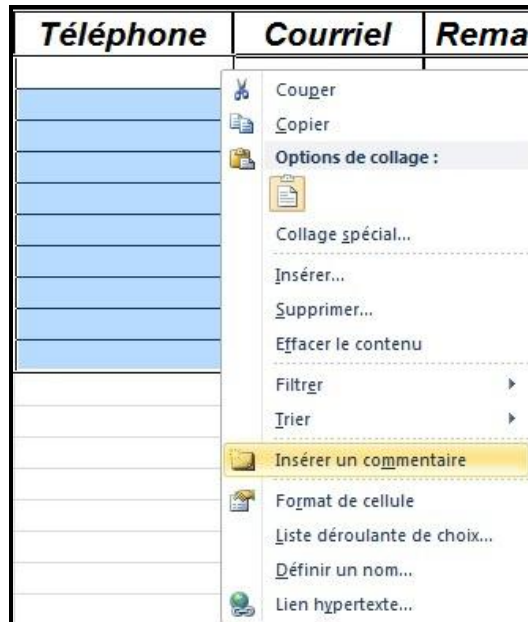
| Téléphone | Courriel | Rema |
|---|---|---|

Couper
Copier
Options de collage :
Collage spécial...
Insérer...
Supprimer...
Effacer le contenu
Filtrer
Trier
Insérer un commentaire
Format de cellule
Liste déroulante de choix...
Définir un nom...
Lien hypertexte...